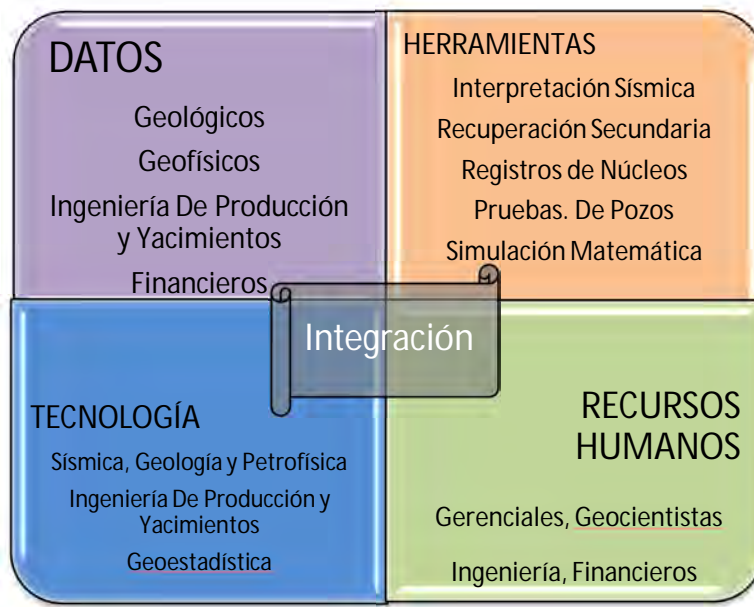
DATOS

Geológicos

Geofísicos

Ingeniería De Producción y Yacimientos

Financieros

HERRAMIENTAS

Interpretación Sísmica

Recuperación Secundaria

Registros de Núcleos

Pruebas. De Pozos

Simulación Matemática

Integración

TECNOLOGÍA

Sísmica, Geología y Petrofísica

Ingeniería De Producción y Yacimientos

Geoestadística

RECURSOS HUMANOS

Gerenciales, Geocientistas

Ingeniería, Financieros